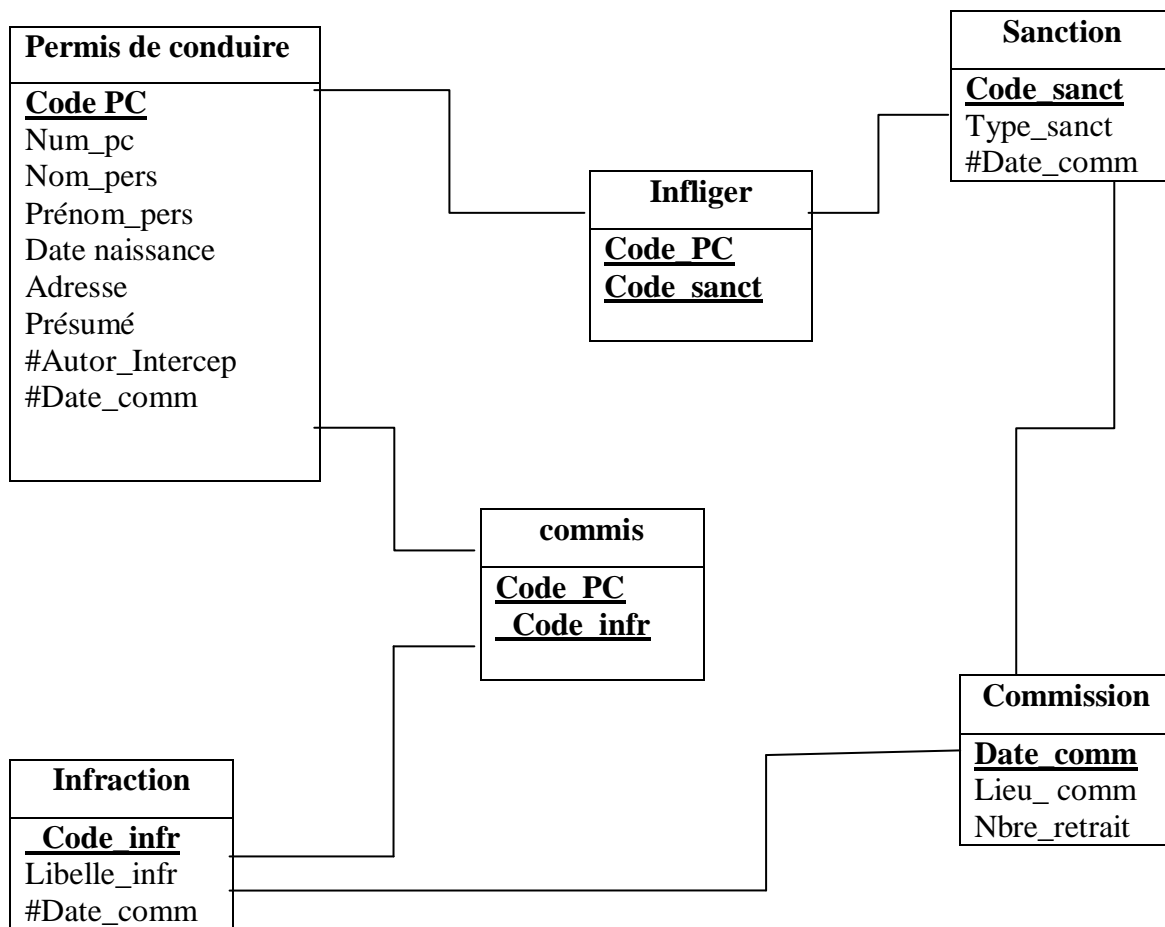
Permis de conduire

Code PC
Num_pc
Nom_pers
Prénom_pers
Date naissance
Adresse
Présumé
#Autor_Intercep
#Date_comm

Sanction

Code_sanct
Type_sanct
#Date_comm

Infliger

Code_PC
Code_sanct

commis

Code_PC
_Code_infr

Commission

Date_comm
Lieu_ comm
Nbre_retrait

Infraction

_Code_infr
Libelle_infr
#Date_comm